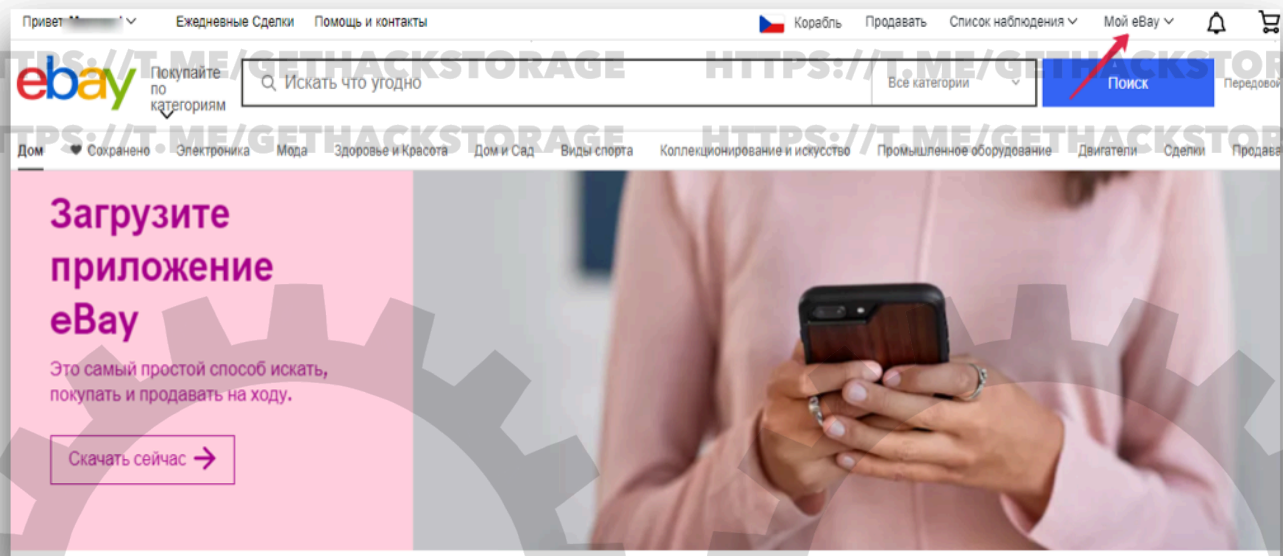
Привет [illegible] Ежедневные Сделки Помощь и контакты Корабль Продавать Список наблюдения Мой eBay

HTTPS://T.ME/GETHACKSTORAGE HTTPS://T.ME/GETHACKSTORAGE

ebay Покупайте по категориям Искать что угодно Все категории Поиск Передовой

TPS://T.ME/GETHACKSTORAGE HTTPS://T.ME/GETHACKSTOR

Дом Сохранено Электроника Мода Здоровье и Красота Дом и Сад Виды спорта Коллекционирование и искусство Промышленное оборудование Двигатели Сделки Продава

Загрузите приложение eBay

Это самый простой способ искать, покупать и продавать на ходу.

Скачать сейчас